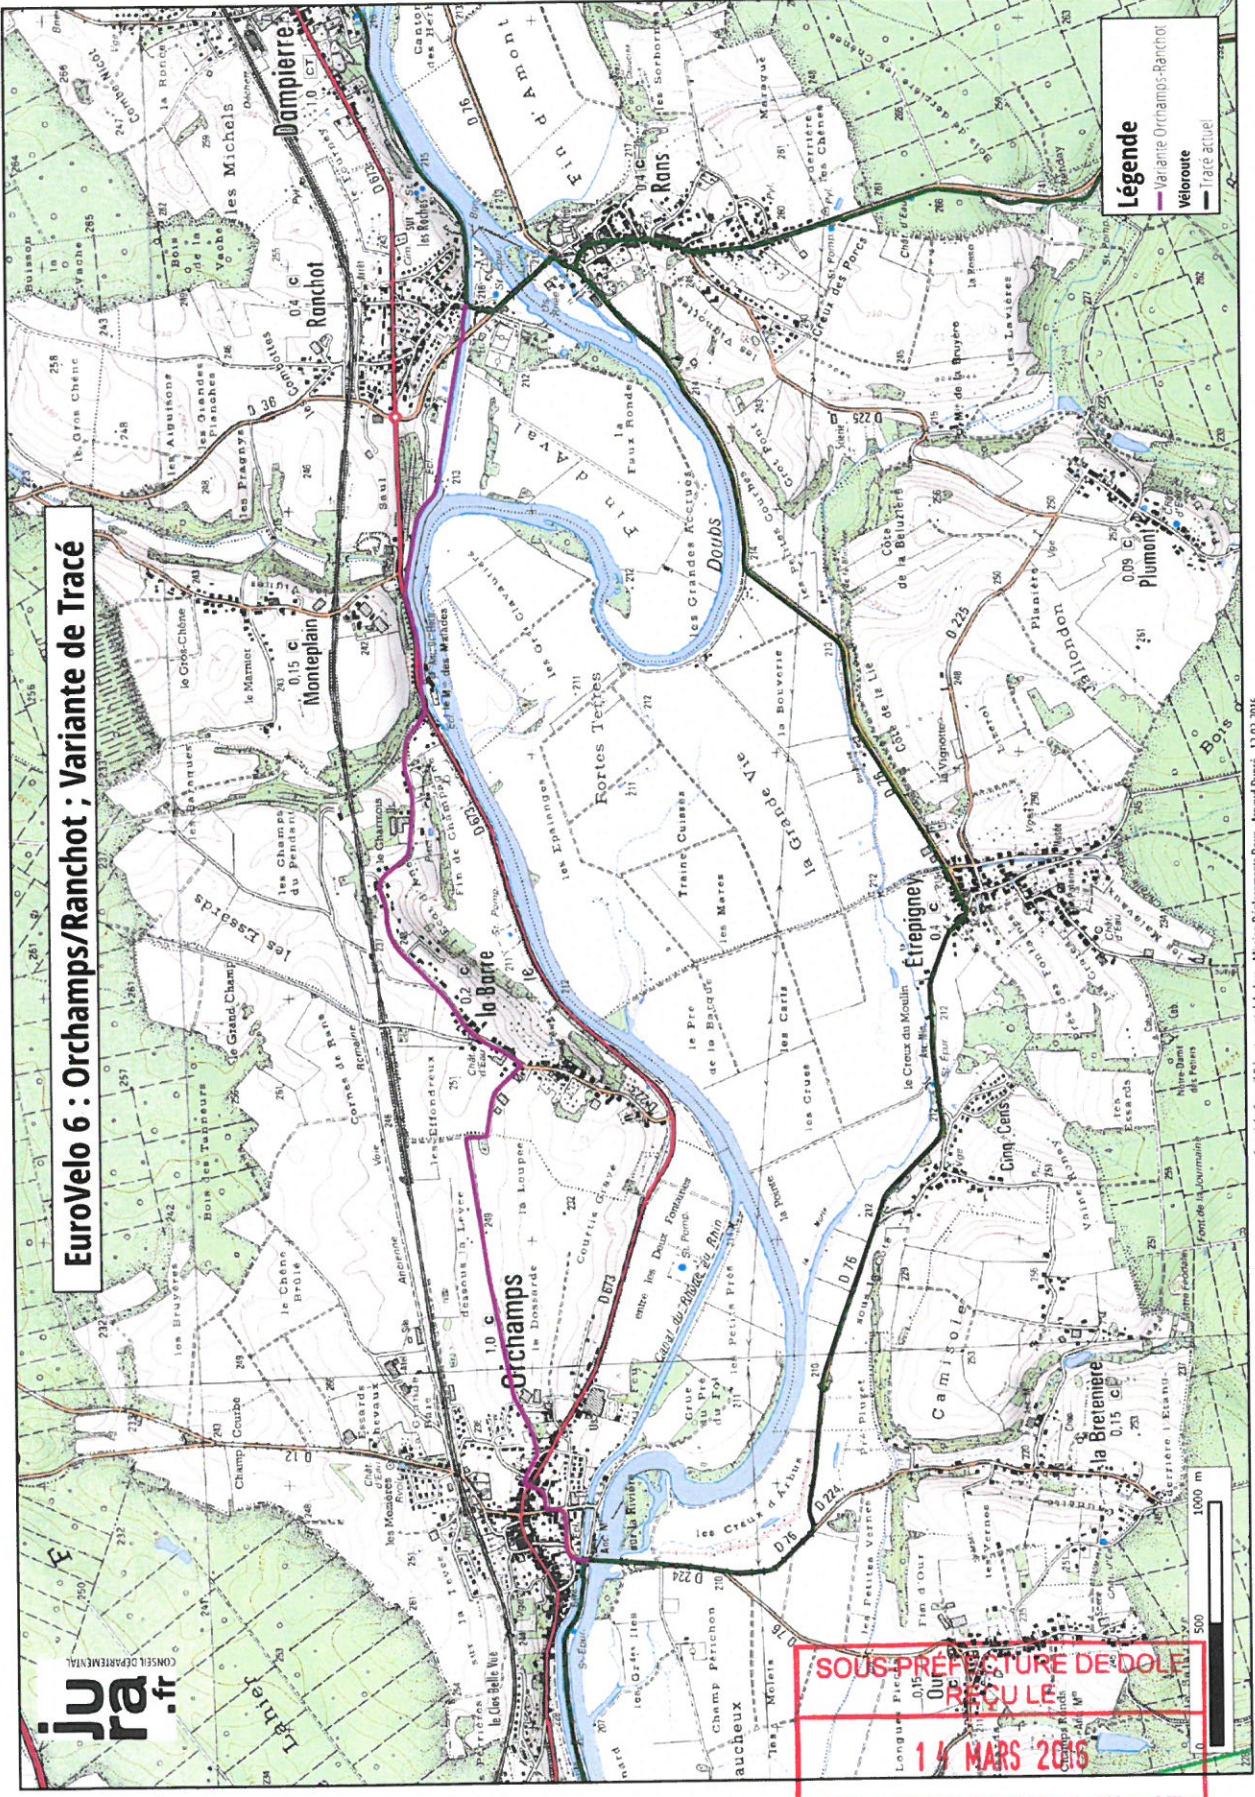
EuroVelo 6 : Orchamps/Ranchot ; Variante de Tracé

Légende
Variante Orchamps-Ranchot
Véloroute
Tracé actuel

jura.fr
CONSEIL DÉPARTEMENTAL

SOUS-PRÉFECTURE DE DOLE
REÇU LE
14 MARS 2016

Dampierre
Ranchot
Rans
Monteplain
Orchamps
la Barre
Etrepigney
Plumont
Cinq-Cens
Camisole
la Bretenière
Doubs
Fin d'Amont
Fin d'Aval
Fortes Tetres
les Grandes Rocrues
la Grande Vie
Traine Cuisse
les Mares
les Epaisses
les Essards
les Champs du Pendant
le Chêne Brûlé
les Bruyères
Bois des Tanneurs
Cornes de Balle
les Effondreux
la Loupe
le Dossarde
Courtis Grave
entre les Deux Fontaines
Canal du Rhône au Rhin
les Petits Prés
le Creux du Moulin
les Carts
les Crues
le Pré de la Barque
les Creux d'Arbue
les Petites Vernes
Champ Perichon
les Grands Prés
le Clos Belle Isle
Vallondon
Côte de la Beluzière
Côte de Lie
la Vignotte
les Vaivres
le Gros Chêne
les Aiguisons
les Grandes Planches
les Pragny
les Michels
la Ronce
la Vache
Buisson
le Marnier
Grand Champ
Champ Courbe
les Mondières
Creux des Porcs
les Chênes
Marague
la Fuux Ronde
Saul
Fin de Gunchy
les Charmois
0 1000 m